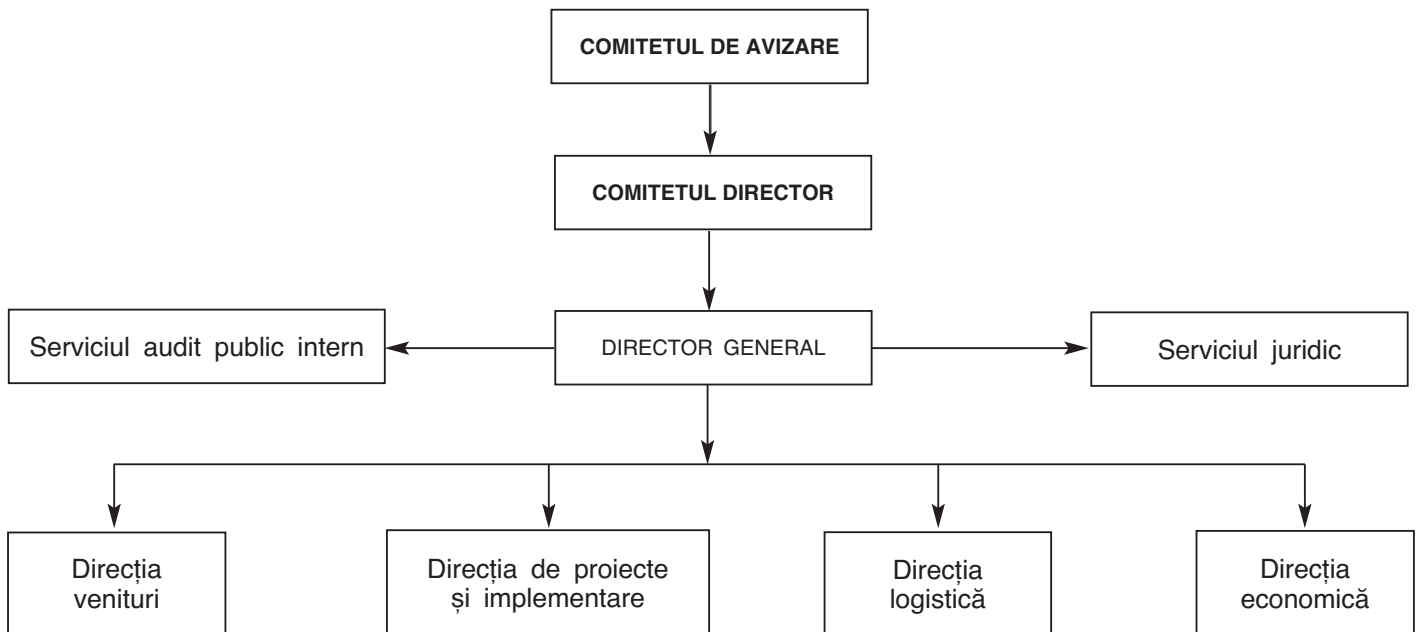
COMITETUL DE AVIZARE

COMITETUL DIRECTOR

Serviciul audit public intern

DIRECTOR GENERAL

Serviciul juridic

Direcția venituri

Direcția de proiecte și implementare

Direcția logistică

Direcția economică